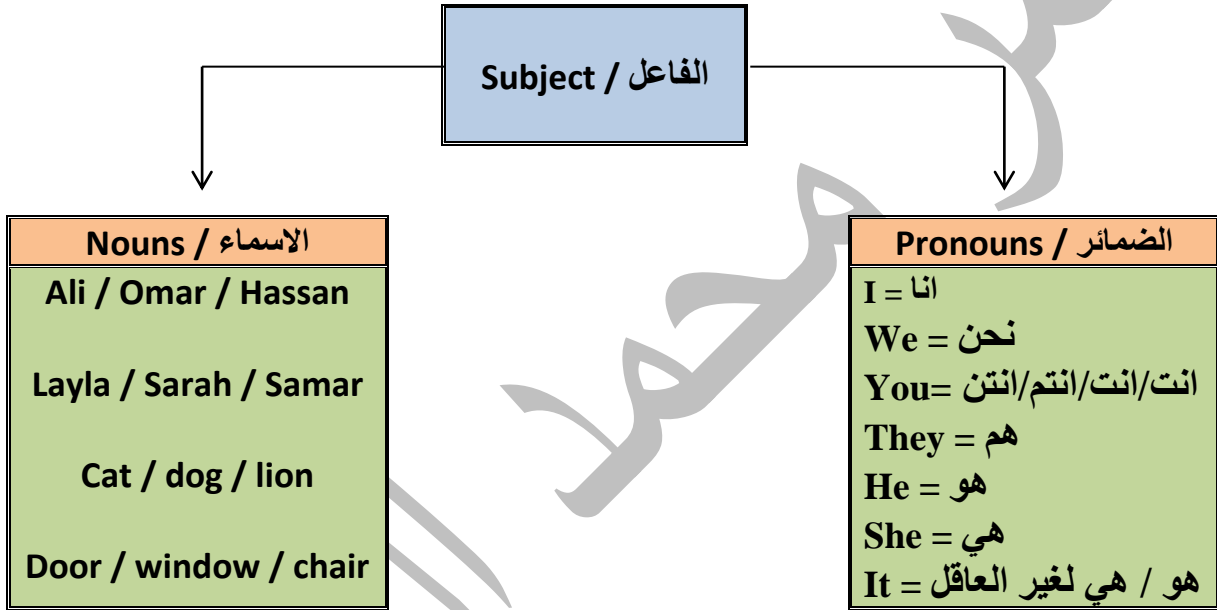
Subject / الفاعل

Nouns / الاسماء

Ali / Omar / Hassan

Layla / Sarah / Samar

Cat / dog / lion

Door / window / chair

Pronouns / الضمائر

I = انا

We = نحن

You= انت/انت/انتم/انتن

They = هم

He = هو

She = هي

It = هو / هي لغير العاقل